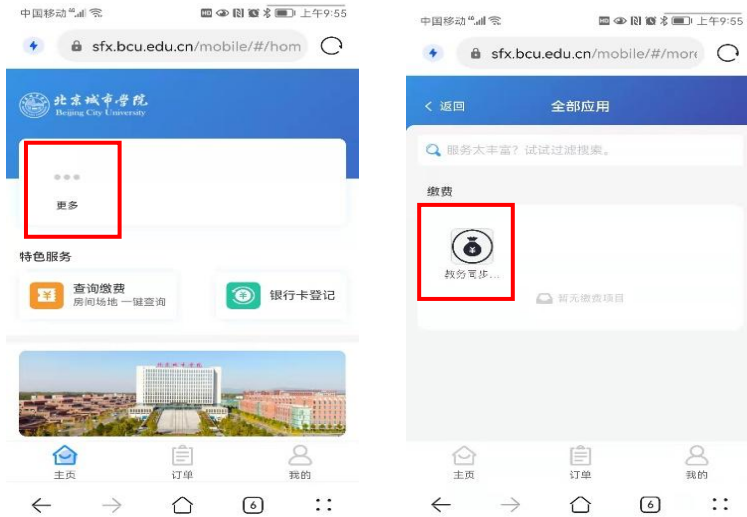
中国移动 上午9:55

sfx.bcu.edu.cn/mobile/#/hom

北京城市学院
Beijing City University

更多

特色服务

查询缴费
房间场地 一键查询

银行卡登记

主页 订单 我的

6

中国移动 上午9:55

sfx.bcu.edu.cn/mobile/#/more

< 返回 全部应用

服务太丰富？试试过滤搜索。

缴费

教务司步...

暂无缴费项目

主页 订单 我的

6